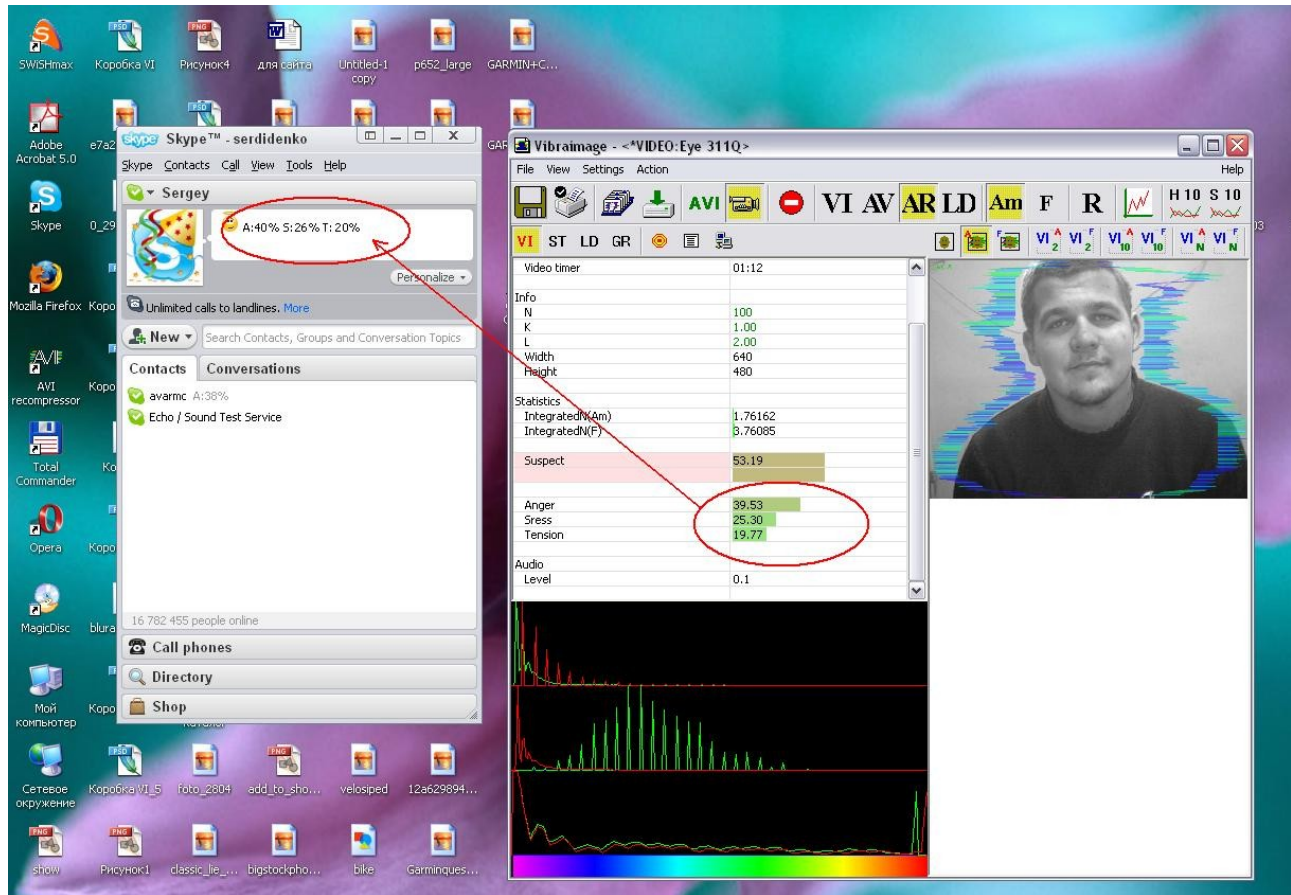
SWiSHmax Коробка VI Рисунок4 для сайта Untitled-1 copy p652_large GARMIN+C...

Adobe Acrobat 5.0 e7a2

Skype 0_29

Mozilla Firefox Кор

AVI recompressor Кор

Total Commander Ко

Opera Кор

MagicDisc blura

Мой компьютер Кор

Сетевое окружение Коробка VI_5 foto_2804 add_to_sho... velosiped 12a629894...

show Рисунок1 classic_lie_... bigstockpho... bike Garminques...

Skype Skype™ - serdidenko

Skype Contacts Call View Tools Help

Sergey

A:40% S:26% T:20%

Personalize

Unlimited calls to landlines. More

New

Search Contacts, Groups and Conversation Topics

Contacts Conversations

avarmc A:38%

Echo / Sound Test Service

16 782 455 people online

Call phones

Directory

Shop

Vibraimage - <*VIDEO:Eye 311Q>

File View Settings Action

Help

AVI VI AV AR LD Am F R H 10 S 10

VI ST LD GR

$VI_2^A$ $VI_2^F$ $VI_{10}^A$ $VI_{10}^F$ $VI_N^A$ $VI_N^F$

| | |
|---|---|
| Video timer | 01:12 |
| Info | |
| N | 100 |
| K | 1.00 |
| L | 2.00 |
| Width | 640 |
| Height | 480 |
| Statistics | |
| IntegratedN(Am) | 1.76162 |
| IntegratedN(F) | 3.76085 |
| Suspect | 53.19 |
| Anger | 39.53 |
| Sress | 25.30 |
| Tension | 19.77 |
| Audio | |
| Level | 0.1 |